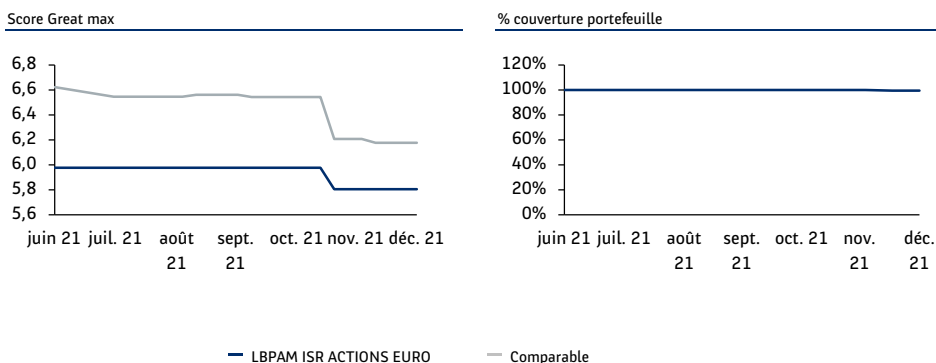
Score Great max

6,8
6,6
6,4
6,2
6,0
5,8
5,6

juin 21 juil. 21 août 21 sept. 21 oct. 21 nov. 21 déc. 21

% couverture portefeuille

120%
100%
80%
60%
40%
20%
0%

juin 21 juil. 21 août 21 sept. 21 oct. 21 nov. 21 déc. 21

LBPAM ISR ACTIONS EURO
Comparable